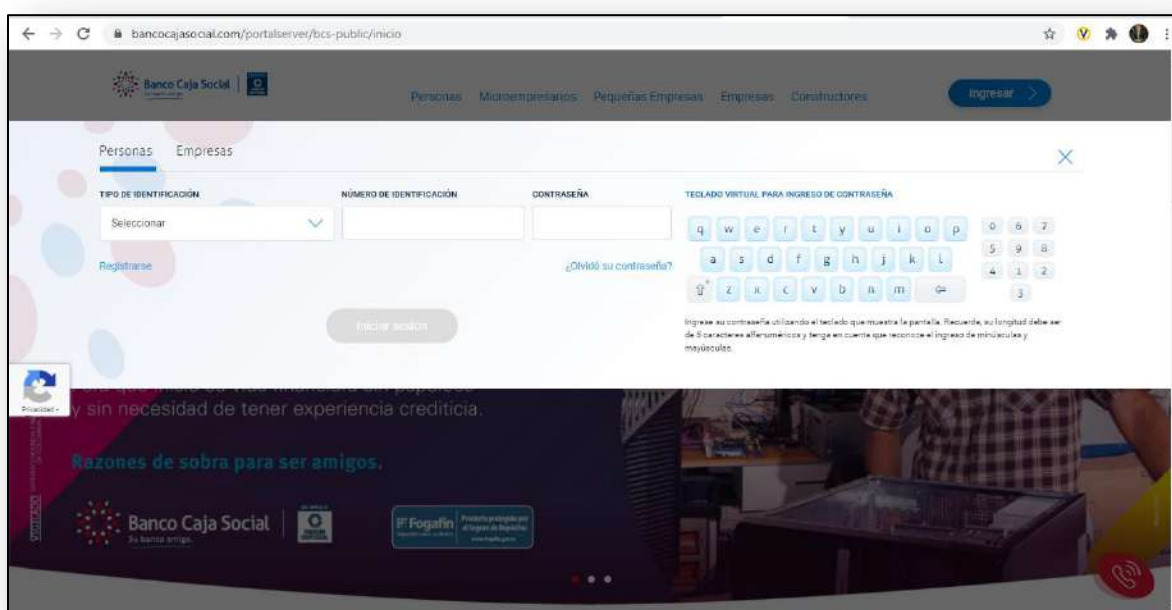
bancocajasocial.com/portalserver/bcs-public/inicio

Banco Caja Social

Personas Microempresarios Pequeñas Empresas Empresas Constructores

Ingresar

Personas Empresas

TIPO DE IDENTIFICACIÓN

Seleccionar

NÚMERO DE IDENTIFICACIÓN

CONTRASEÑA

Registrarse

¿Olvidó su contraseña?

Iniciar sesión

TECLADO VIRTUAL PARA INGRESO DE CONTRASEÑA

q w e r t y u i o p
a s d f g h j k l
z x c v b n m

0 6 7
5 9 8
4 1 2
3

Ingrese su contraseña utilizando el teclado que muestra la pantalla. Recuerde, su longitud debe ser de 8 caracteres alfanuméricos y tenga en cuenta que reconoce el ingreso de minúsculas y mayúsculas.

Privacidad

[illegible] sin papeleos y sin necesidad de tener experiencia crediticia.

Razones de sobra para ser amigos.

Banco Caja Social
Su banco amigo.

Fogafin
Producto protegido por el Seguro de Depósitos